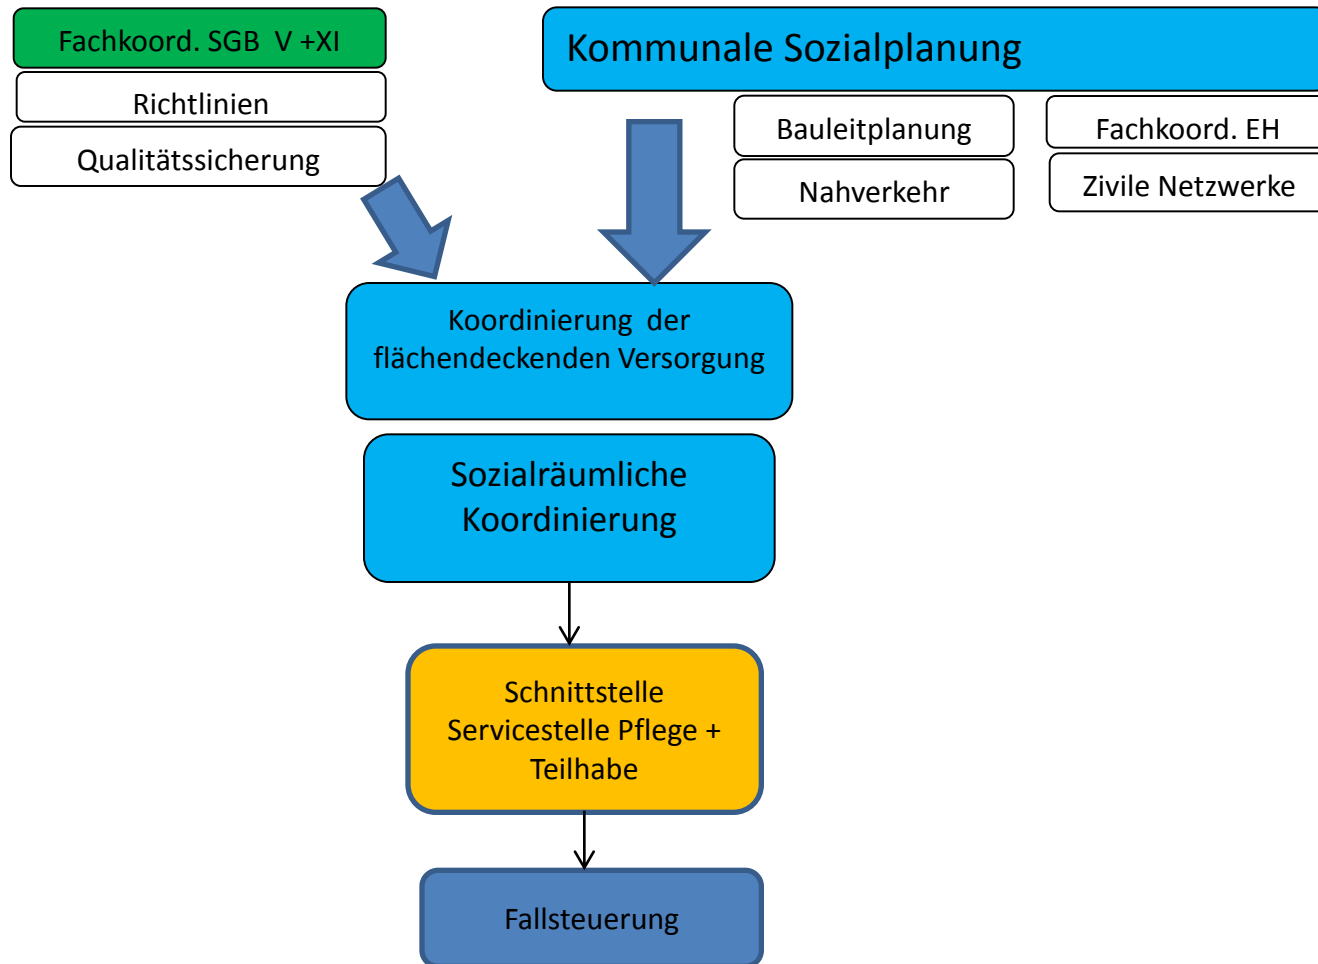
Fachkoord. SGB V +XI

Richtlinien

Qualitätssicherung

Kommunale Sozialplanung

Bauleitplanung

Fachkoord. EH

Nahverkehr

Zivile Netzwerke

Koordinierung der flächendeckenden Versorgung

Sozialräumliche Koordinierung

Schnittstelle Servicestelle Pflege + Teilhabe

Fallsteuerung